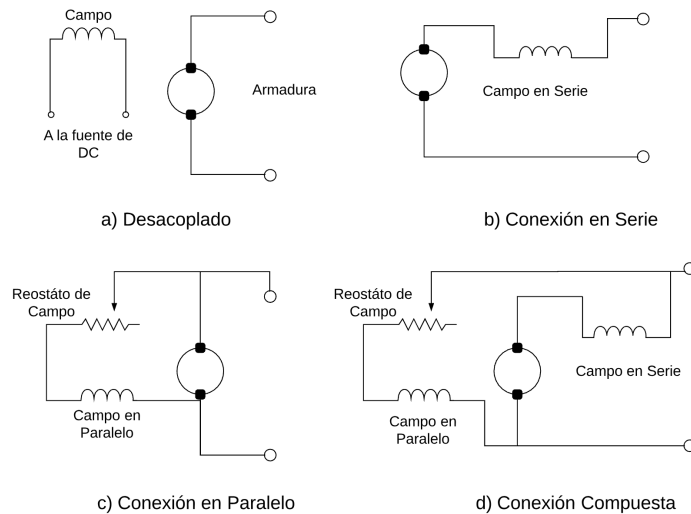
Campo

A la fuente de DC

Armadura

a) Desacoplado

Campo en Serie

b) Conexión en Serie

Reostáto de Campo

Campo en Paralelo

c) Conexión en Paralelo

Reostáto de Campo

Campo en Serie

Campo en Paralelo

d) Conexión Compuesta